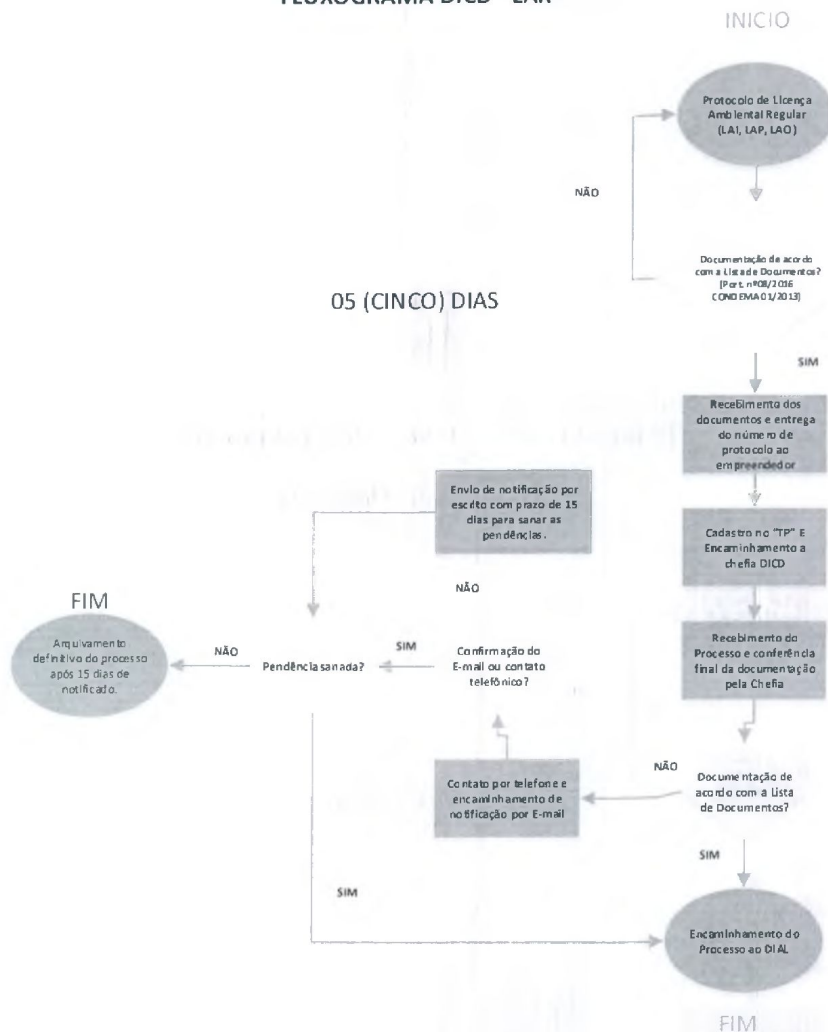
FLUXOGRAMA DICD - LAR

INICIO

Protocolo de Licença Ambiental Regular (LAI, LAP, LAO)

NÃO

Documentação de acordo com a Lista de Documentos? [Port. nº08/2016 CONDEMA 01/2013]

05 (CINCO) DIAS

SIM

Recebimento dos documentos e entrega do número de protocolo ao empreendedor

Envio de notificação por escrito com prazo de 15 dias para sanar as pendências.

Cadastro no "TP" E Encaminhamento a chefia DICD

NÃO

FIM

Arquivamento definitivo do processo após 15 dias de notificado.

NÃO

Pendência sanada?

SIM

Confirmação do E-mail ou contato telefônico?

Recebimento do Processo e conferência final da documentação pela Chefia

NÃO

Contato por telefone e encaminhamento de notificação por E-mail

Documentação de acordo com a Lista de Documentos?

SIM

SIM

Encaminhamento do Processo ao DIAL

FIM